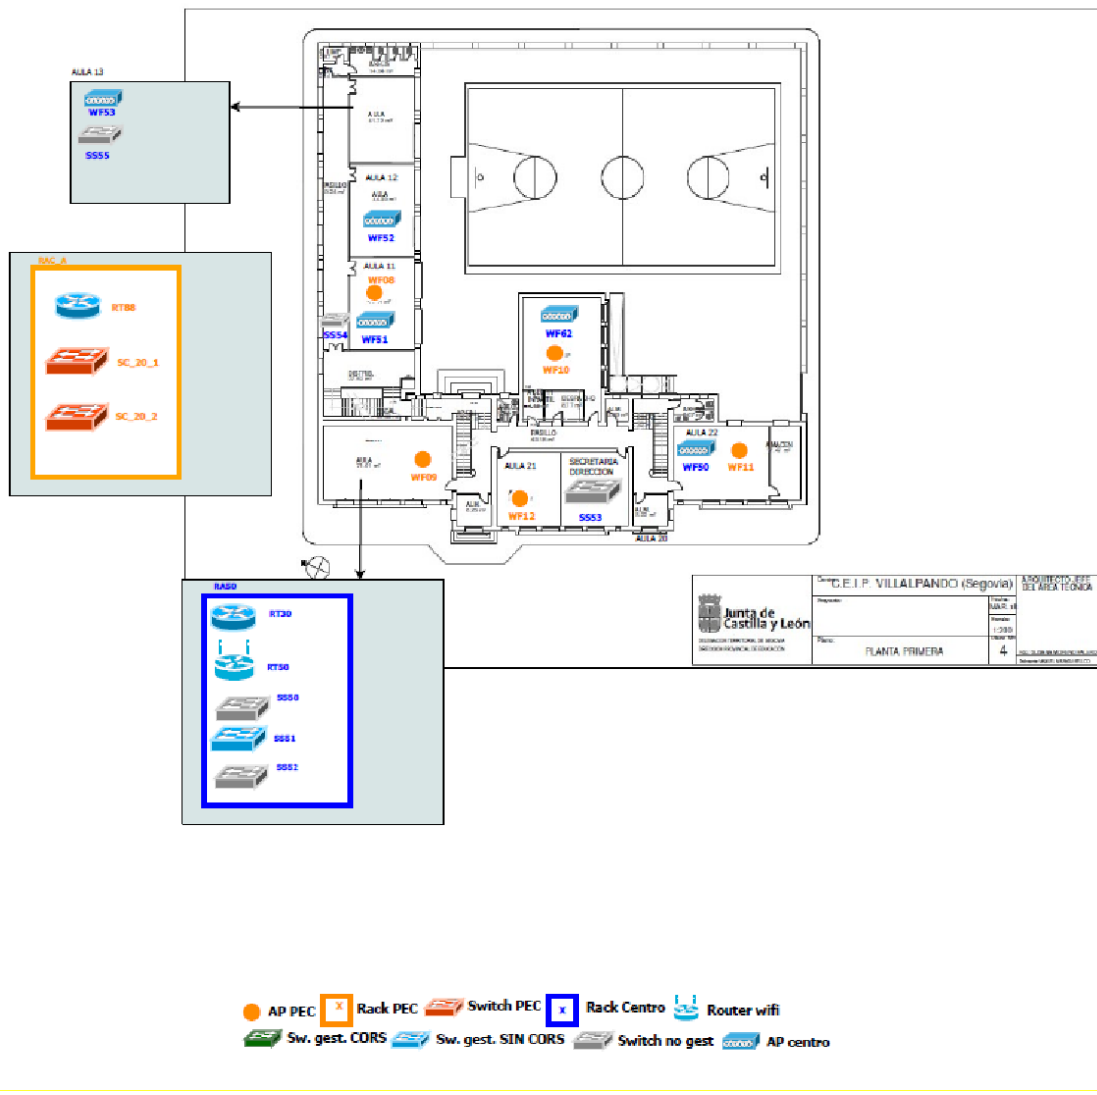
AULA 13
WF53
SS55

RAC_A
RT88
SC_20_1
SC_20_2

RAS0
RT30
RT50
SS50
SS51
SS52

AULA
AULA 12
WF52
AULA 11
WF08
SS54
WF51
WF62
WF10
AULA
WF09
AULA 21
SECRETARIA DIRECCION
WF12
SS53
AULA 22
WF50
WF11
ALMACEN
AULA 20

Centro C.E.I.P. VILLALPANDO (Segovia)
ARQUITECTO JEFE DEL AREA TECNICA
Junta de Castilla y León
Plano PLANTA PRIMERA
4

AP PEC
Rack PEC
Switch PEC
Rack Centro
Router wifi
Sw. gest. CORS
Sw. gest. SIN CORS
Switch no gest
AP centro